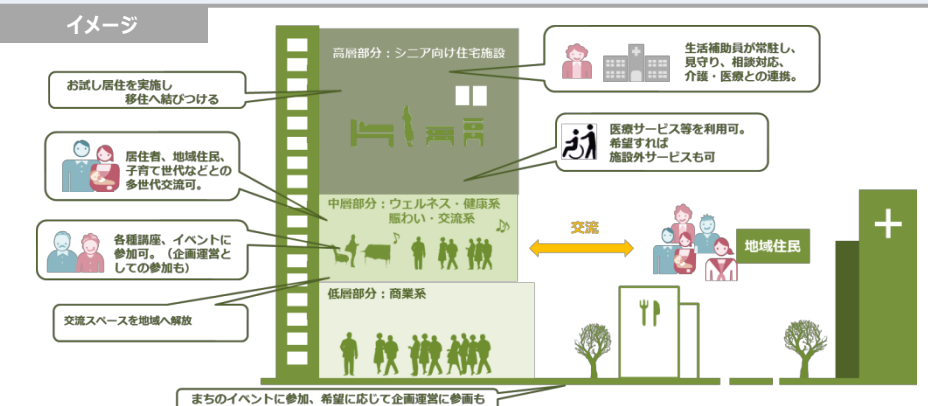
イメージ

高層部分：シニア向け住宅施設

お試し居住を実施し
移住へ結びつける

生活補助員が常駐し、
見守り、相談対応、
介護・医療との連携。

医療サービス等を利用可。
希望すれば
施設外サービスも可

居住者、地域住民、
子育て世代などとの
多世代交流可。

中層部分：ウェルネス・健康系
賑わい・交流系

各種講座、イベントに
参加可。（企画運営と
しての参加も）

交流

地域住民

低層部分：商業系

交流スペースを地域へ解放

まちのイベントに参加、希望に応じて企画運営に参画も